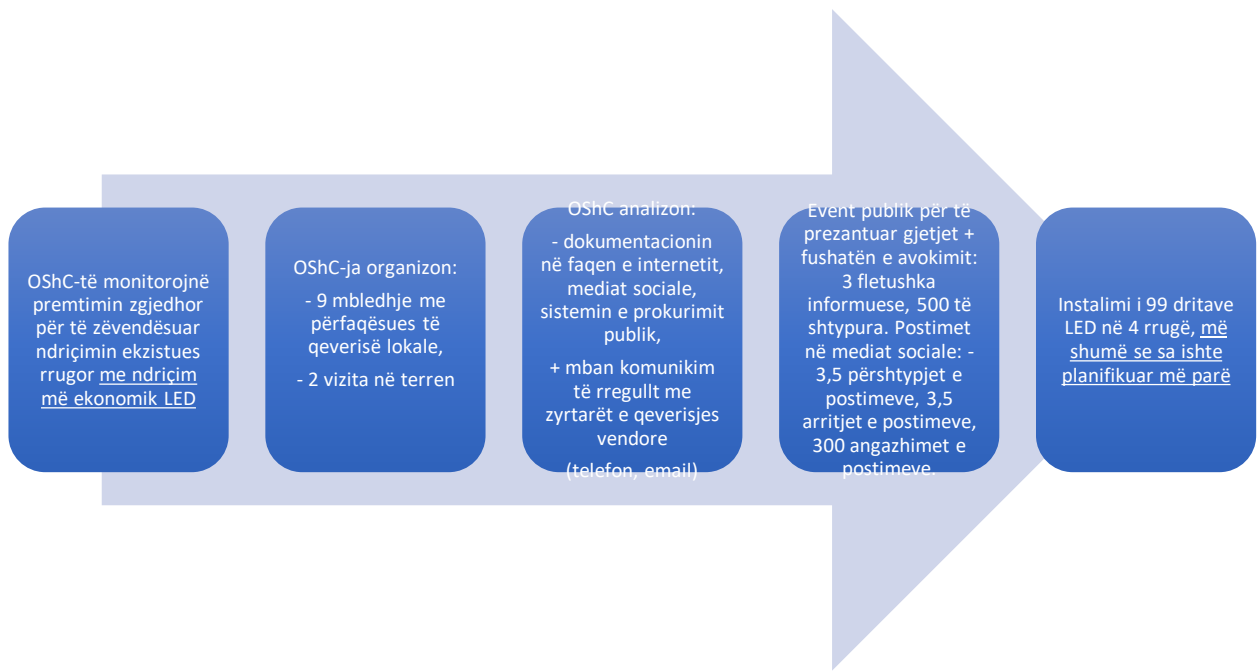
OShC-të monitorojnë premtimin zgjedhor për të zëvendësuar ndriçimin ekzistues rrugor me ndriçim më ekonomik LED

OShC-ja organizon:

- 9 mbledhje me përfaqësues të qeverisë lokale,

- 2 vizita në terren

OShC analizon:

- dokumentacionin në faqen e internetit, mediat sociale, sistemin e prokurimit publik,

+ mban komunikim të rregullt me zyrtarët e qeverisjes vendore

(telefon, email)

Event publik për të prezantuar gjetjet + fushatën e avokimit: 3 fletushka informuese, 500 të shtypura. Postimet në mediat sociale: - 3,5 përshtypjet e postimeve, 3,5 arritjet e postimeve, 300 angazhimet e postimeve.

Instalimi i 99 dritave LED në 4 rrugë, më shumë se sa ishte planifikuar më parë